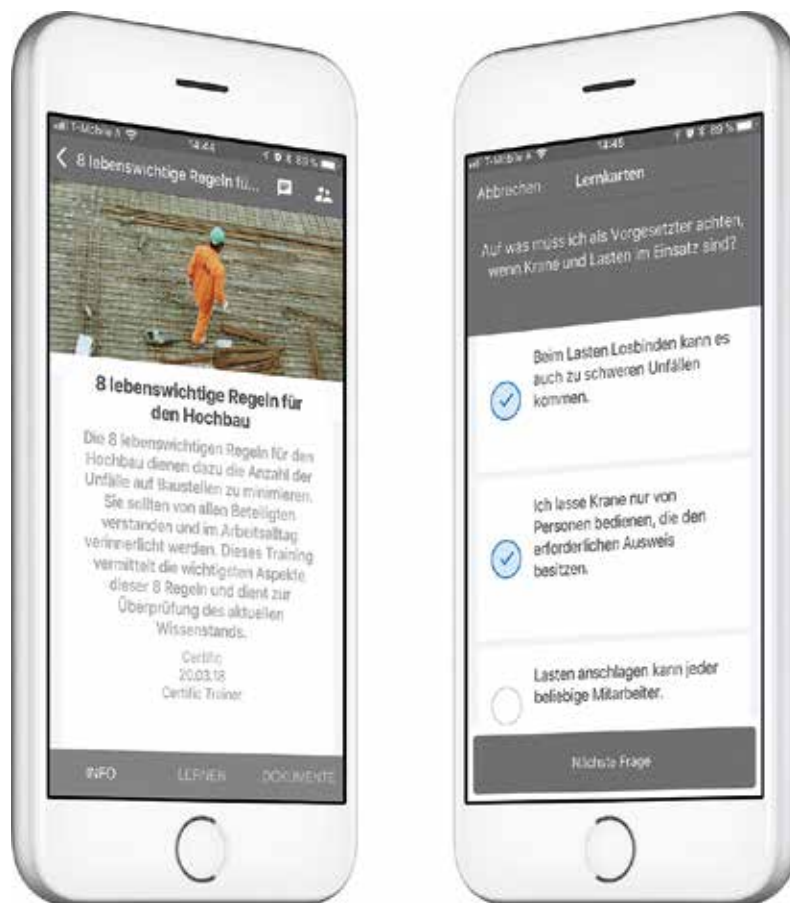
T-Mobile 14:44 89 %

8 lebenswichtige Regeln fü...

8 lebenswichtige Regeln für den Hochbau

Die 8 lebenswichtigen Regeln für den Hochbau dienen dazu die Anzahl der Unfälle auf Baustellen zu minimieren. Sie sollten von allen Beteiligten verstanden und im Arbeitsalltag verinnerlicht werden. Dieses Training vermittelt die wichtigsten Aspekte dieser 8 Regeln und dient zur Überprüfung des aktuellen Wissenstands.

Certific
20.03.18
Certific Trainer

INFO LERNEN DOKUMENTE

T-Mobile 14:45 89 %

Abbrechen Lernkarten

Auf was muss ich als Vorgesetzter achten, wenn Krane und Lasten im Einsatz sind?

Beim Lasten Losbinden kann es auch zu schweren Unfällen kommen.

Ich lasse Krane nur von Personen bedienen, die den erforderlichen Ausweis besitzen.

Lasten anschlagen kann jeder beliebige Mitarbeiter.

Nächste Frage